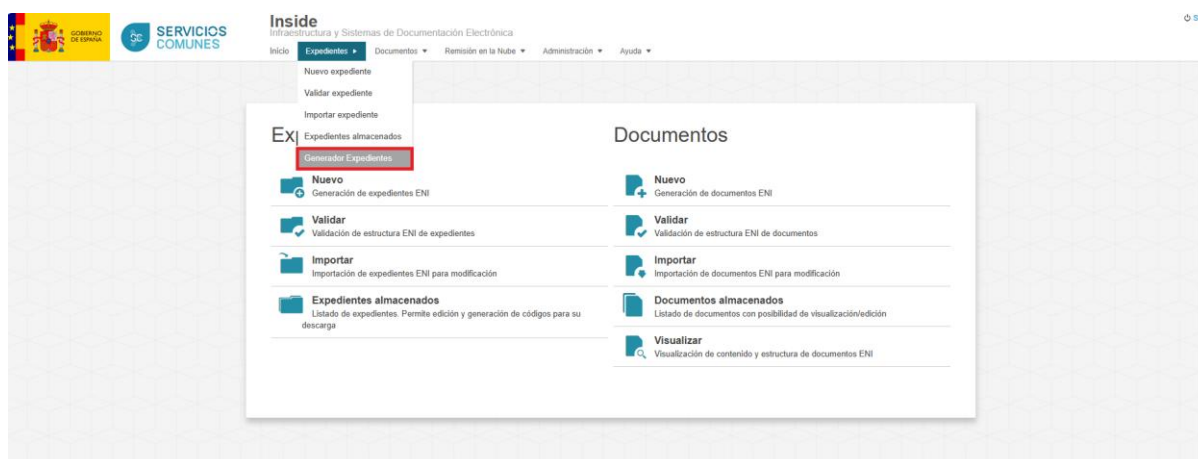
GOBIERNO DE ESPAÑA

SERVICIOS COMUNES

Inside
Infraestructura y Sistemas de Documentación Electrónica

Inicio Expedientes ▸ Documentos ▾ Remisión en la Nube ▾ Administración ▾ Ayuda ▾

Nuevo expediente
Validar expediente
Importar expediente
Expedientes almacenados
Generador Expedientes

Ex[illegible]

Nuevo
Generación de expedientes ENI

Validar
Validación de estructura ENI de expedientes

Importar
Importación de expedientes ENI para modificación

Expedientes almacenados
Listado de expedientes. Permite edición y generación de códigos para su descarga

Documentos

Nuevo
Generación de documentos ENI

Validar
Validación de estructura ENI de documentos

Importar
Importación de documentos ENI para modificación

Documentos almacenados
Listado de documentos con posibilidad de visualización/edición

Visualizar
Visualización de contenido y estructura de documentos ENI